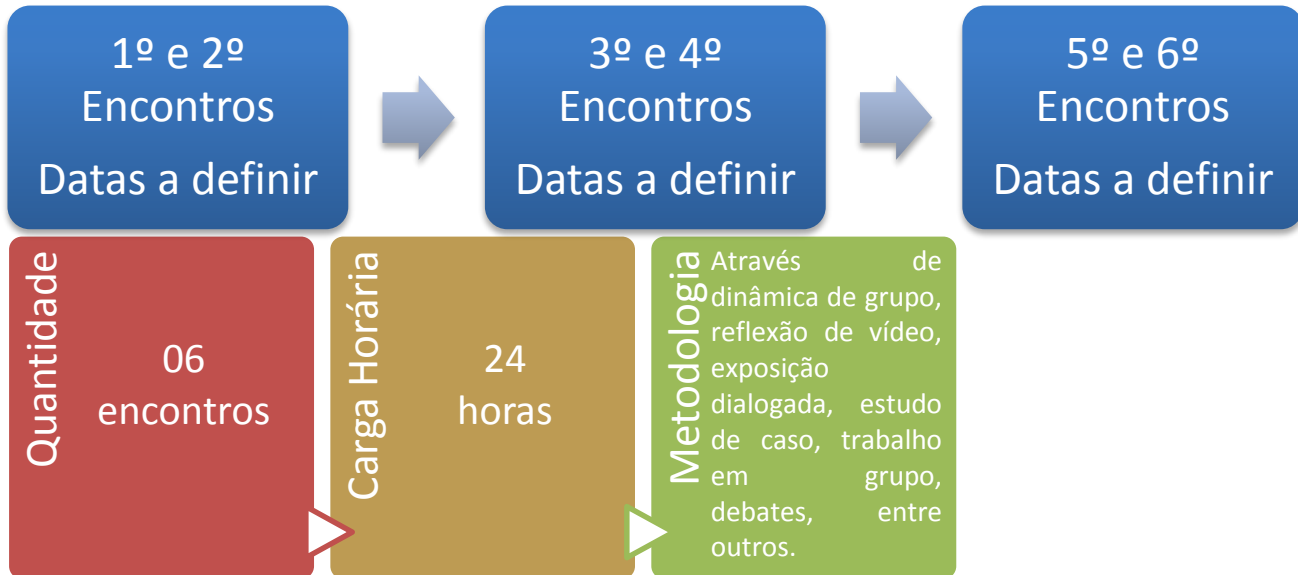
1º e 2º Encontros
Datas a definir

3º e 4º Encontros
Datas a definir

5º e 6º Encontros
Datas a definir

Quantidade
06 encontros

Carga Horária
24 horas

Metodologia
Através de dinâmica de grupo, reflexão de vídeo, exposição dialogada, estudo de caso, trabalho em grupo, debates, entre outros.